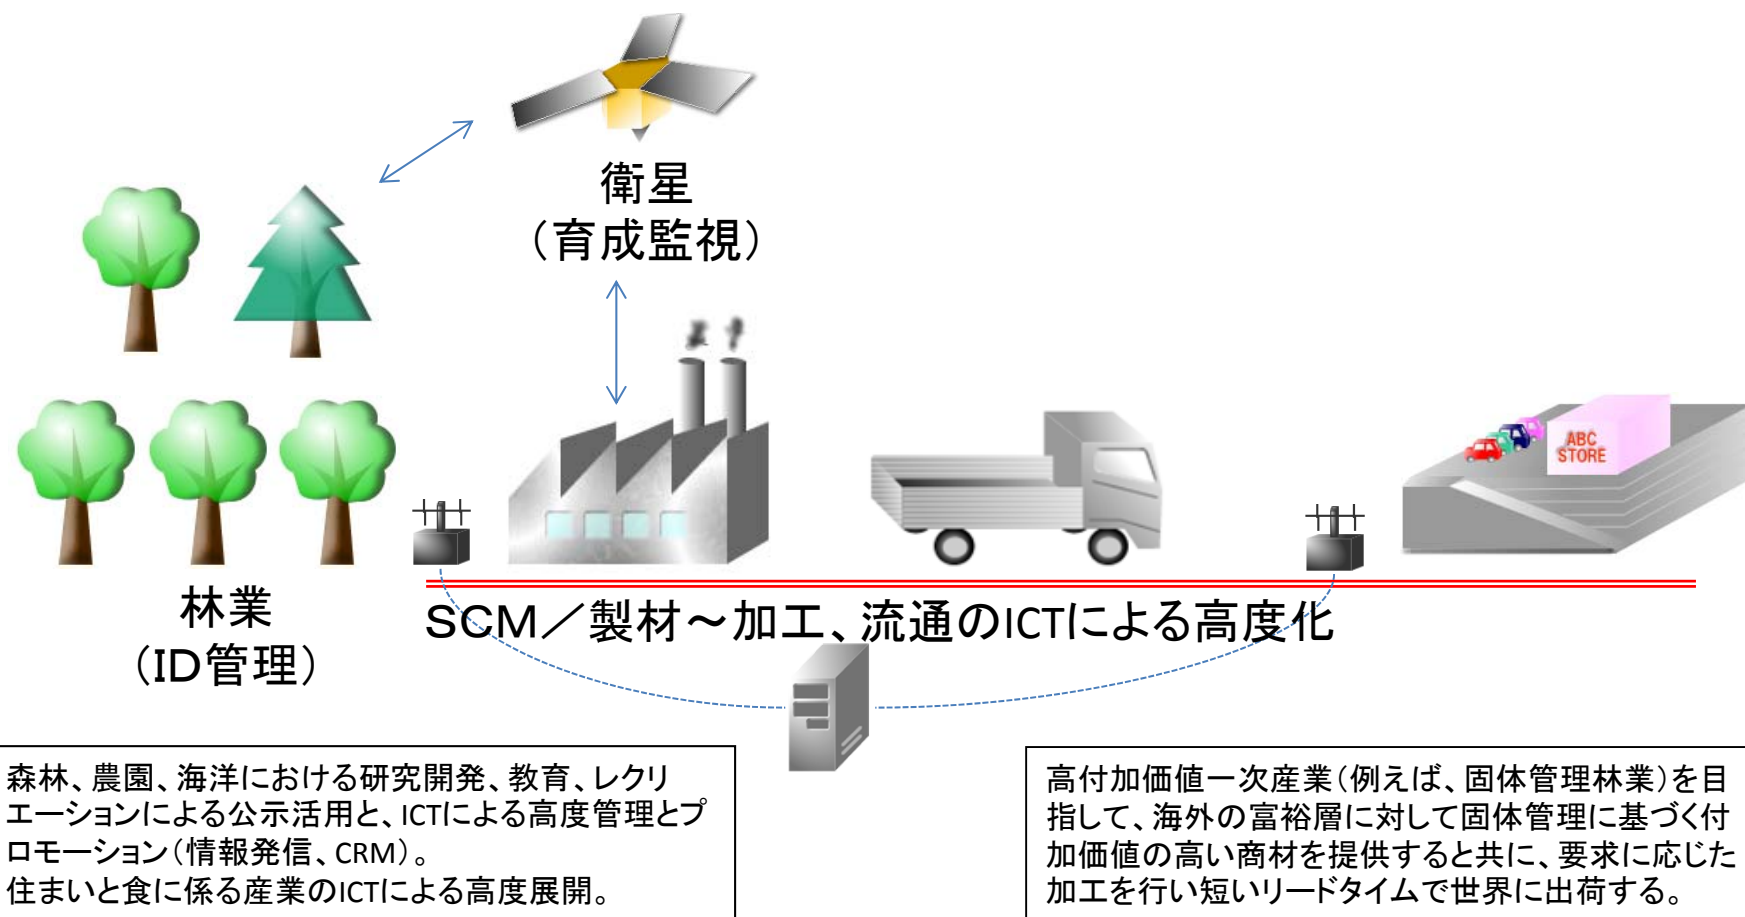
衛星
（育成監視）

林業
（ID管理）

ABC STORE

SCM／製材～加工、流通のICTによる高度化

森林、農園、海洋における研究開発、教育、レクリエーションによる公示活用と、ICTによる高度管理とプロモーション（情報発信、CRM）。
住まいと食に係る産業のICTによる高度展開。

高付加価値一次産業（例えば、固体管理林業）を目指して、海外の富裕層に対して固体管理に基づく付加価値の高い商材を提供すると共に、要求に応じた加工を行い短いリードタイムで世界に出荷する。